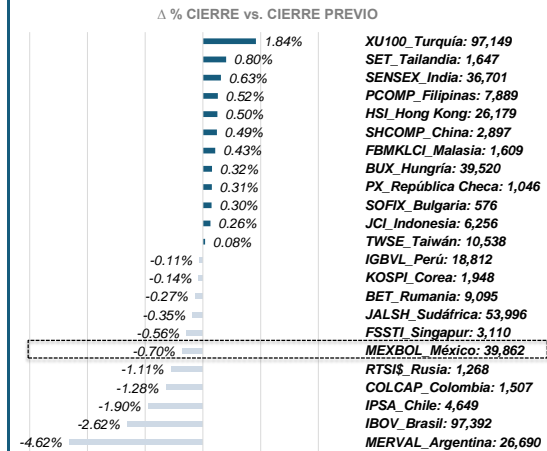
Δ % CIERRE vs. CIERRE PREVIO

| | |
|---|---|
| 1.84% | XU100_Turquía: 97,149 |
| 0.80% | SET_Tailandia: 1,647 |
| 0.63% | SENSEX_India: 36,701 |
| 0.52% | PCOMP_Filipinas: 7,889 |
| 0.50% | HSI_Hong Kong: 26,179 |
| 0.49% | SHCOMP_China: 2,897 |
| 0.43% | FBMKLCI_Malasia: 1,609 |
| 0.32% | BUX_Hungría: 39,520 |
| 0.31% | PX_República Checa: 1,046 |
| 0.30% | SOFIX_Bulgaria: 576 |
| 0.26% | JCI_Indonesia: 6,256 |
| 0.08% | TWSE_Taiwán: 10,538 |
| -0.11% | IGBVL_Perú: 18,812 |
| -0.14% | KOSPI_Corea: 1,948 |
| -0.27% | BET_Rumania: 9,095 |
| -0.35% | JALSH_Sudáfrica: 53,996 |
| -0.56% | FSSTI_Singapur: 3,110 |
| -0.70% | MEXBOL_México: 39,862 |
| -1.11% | RTSI$_Rusia: 1,268 |
| -1.28% | COLCAP_Colombia: 1,507 |
| -1.90% | IPSA_Chile: 4,649 |
| -2.62% | IBOV_Brasil: 97,392 |
| -4.62% | MERVAL_Argentina: 26,690 |